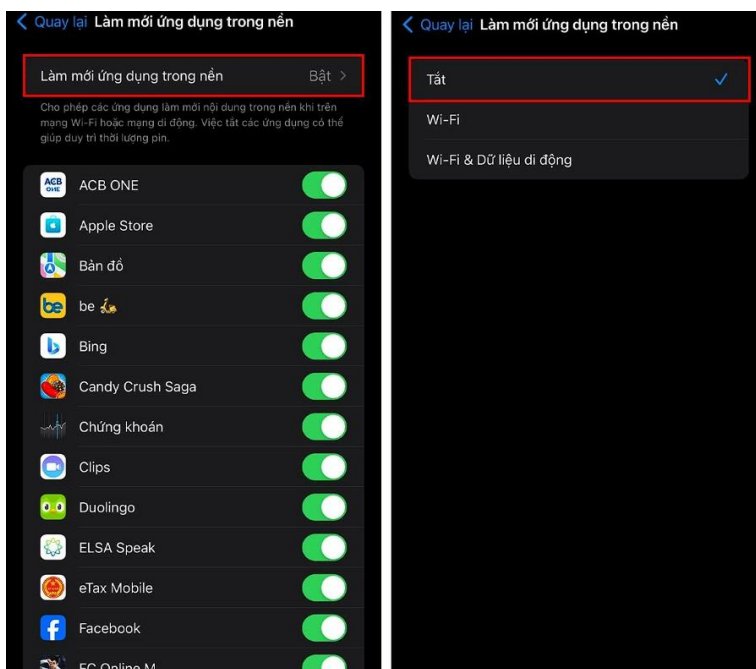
Quay lại Làm mới ứng dụng trong nền

Làm mới ứng dụng trong nền Bật >

Cho phép các ứng dụng làm mới nội dung trong nền khi trên mạng Wi-Fi hoặc mạng di động. Việc tắt các ứng dụng có thể giúp duy trì thời lượng pin.

ACB ONE
ACB ONE
Apple Store
Bản đồ
be
be 🛵
Bing
Candy Crush Saga
Chứng khoán
Clips
Duolingo
ELSA Speak
eTax Mobile
Facebook
FC Online M

Quay lại Làm mới ứng dụng trong nền

Tắt ✓
Wi-Fi
Wi-Fi & Dữ liệu di động